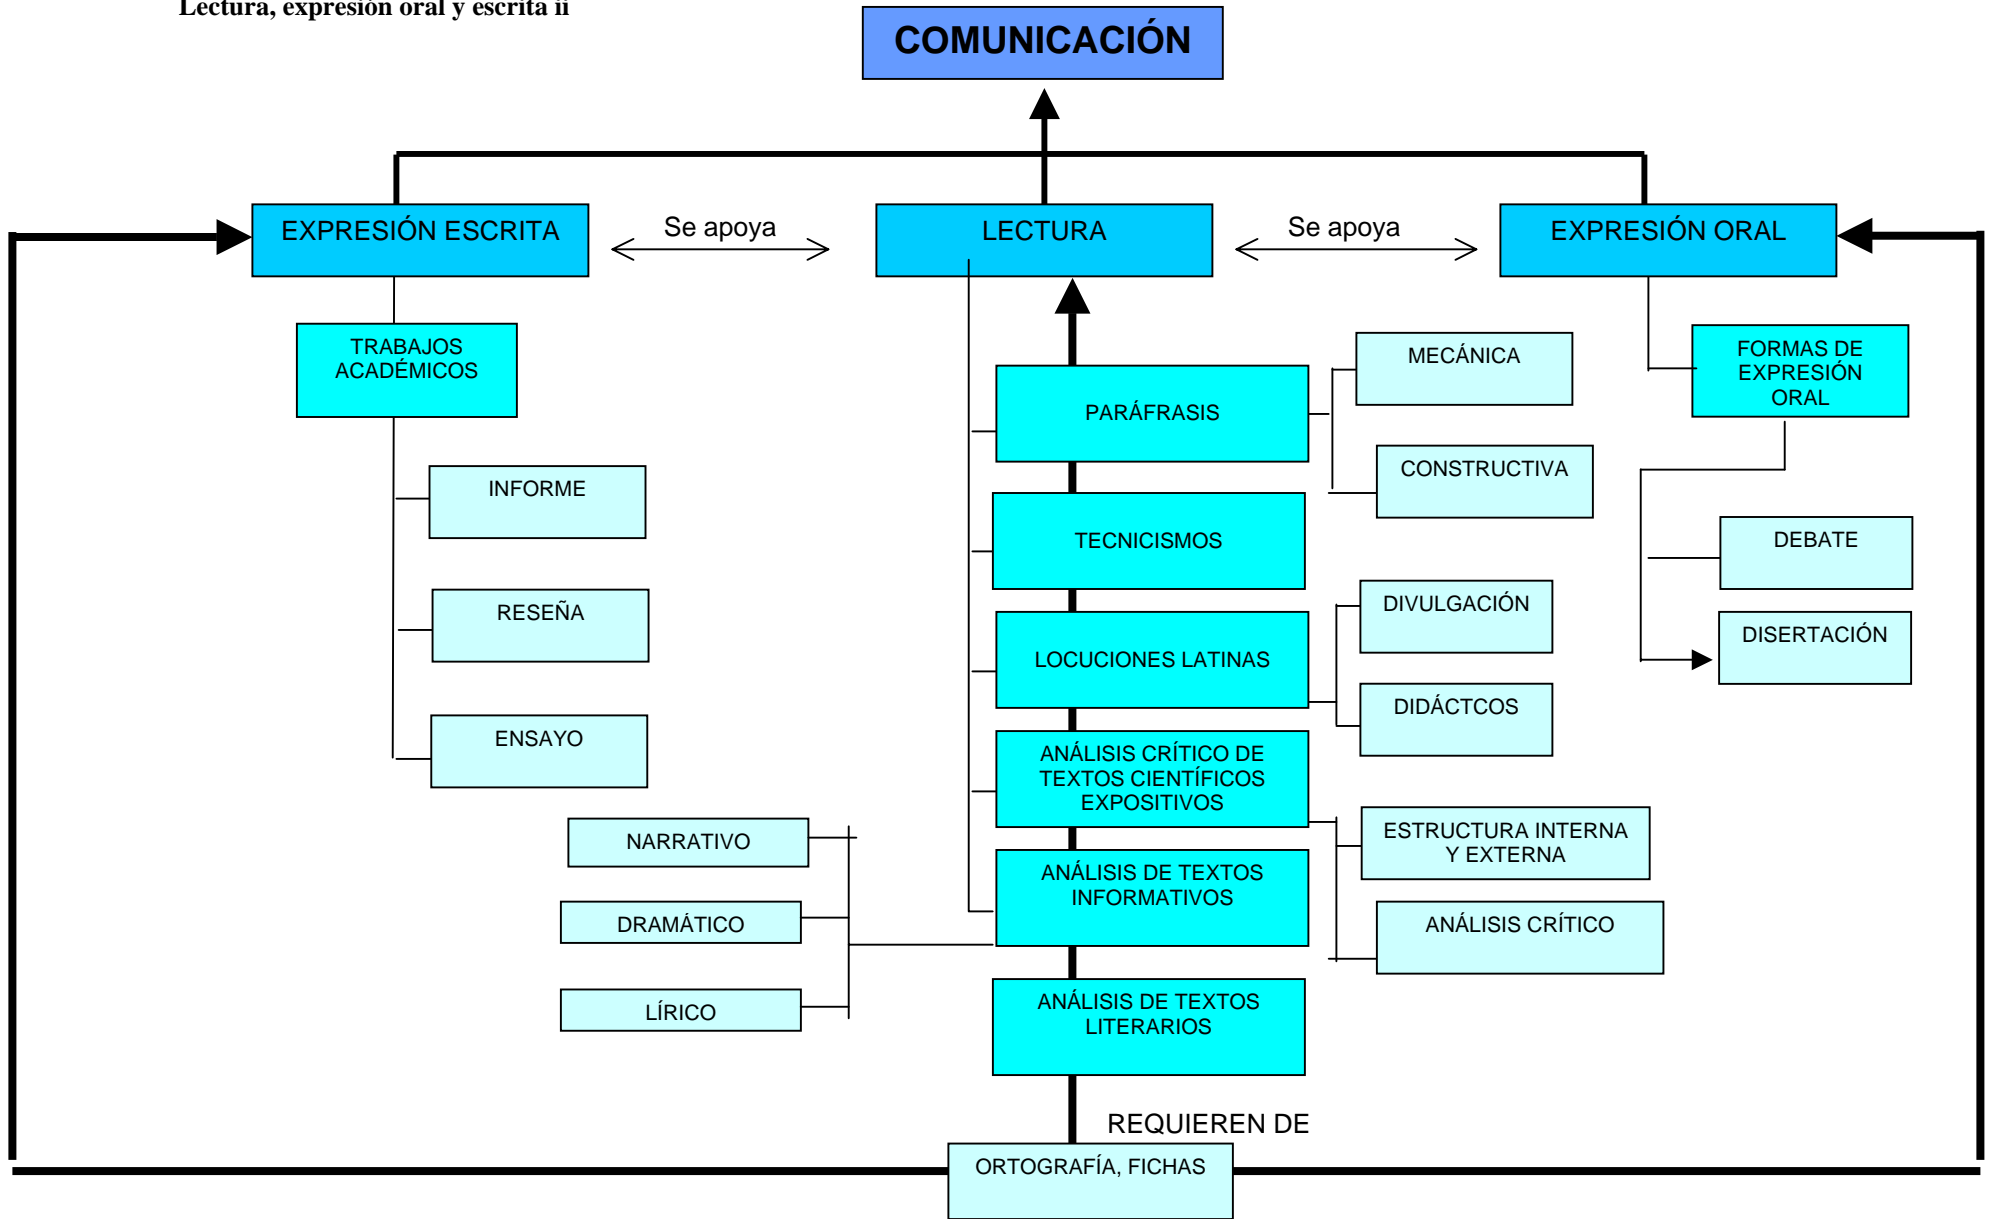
Lectura, expresión oral y escrita ii

COMUNICACIÓN

EXPRESIÓN ESCRITA

Se apoya

LECTURA

Se apoya

EXPRESIÓN ORAL

TRABAJOS ACADÉMICOS

INFORME

RESEÑA

ENSAYO

PARÁFRASIS

MECÁNICA

CONSTRUCTIVA

TECNICISMOS

LOCUCIONES LATINAS

DIVULGACIÓN

DIDÁCTCOS

ANÁLISIS CRÍTICO DE TEXTOS CIENTÍFICOS EXPOSITIVOS

ESTRUCTURA INTERNA Y EXTERNA

ANÁLISIS CRÍTICO

ANÁLISIS DE TEXTOS INFORMATIVOS

NARRATIVO

DRAMÁTICO

LÍRICO

ANÁLISIS DE TEXTOS LITERARIOS

FORMAS DE EXPRESIÓN ORAL

DEBATE

DISERTACIÓN

REQUIEREN DE

ORTOGRAFÍA, FICHAS